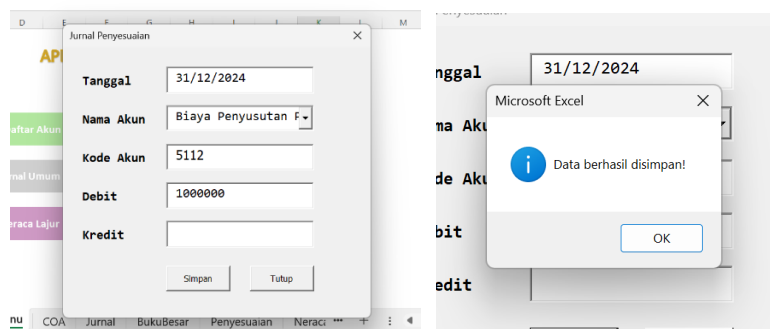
D E F G H I J K L M

API

aftar Akun

nal Umum

eraca Lajur

Jurnal Penyesuaian

Tanggal 31/12/2024

Nama Akun Biaya Penyusutan P

Kode Akun 5112

Debit 1000000

Kredit

Simpan Tutup

nu COA Jurnal BukuBesar Penyesuaian Neraca ••• +

Penyesuaian

Tanggal 31/12/2024

ma Aku

de Aku

bit

edit

Microsoft Excel

Data berhasil disimpan!

OK